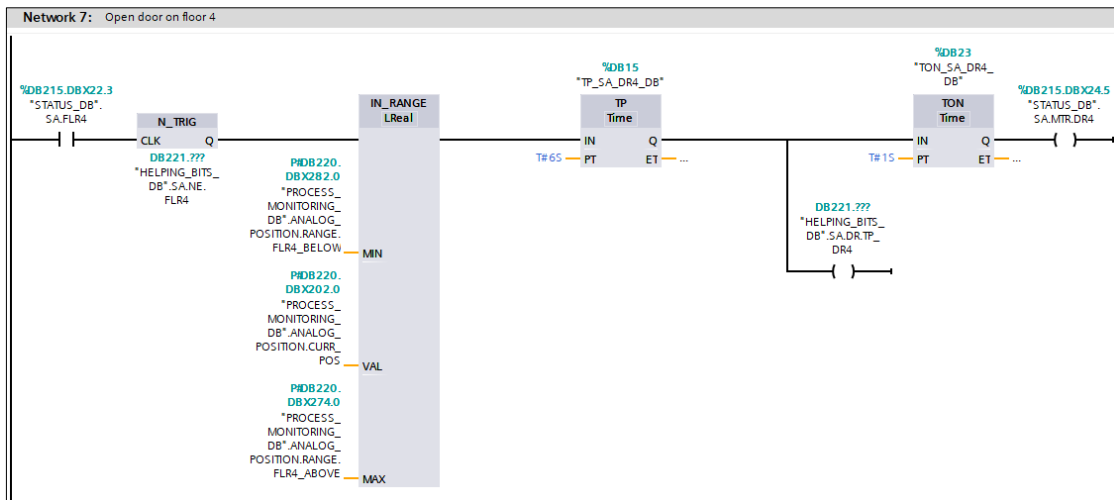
Network 7: Open door on floor 4

%DB215.DBX22.3
"STATUS_DB".
SA.FLR4

N_TRIG
CLK Q
DB221.???
"HELPING_BITS_
DB".SA.NE.
FLR4

IN_RANGE
LReal

P#DB220.
DBX282.0
"PROCESS_
MONITORING_
DB".ANALOG_
POSITION.RANGE.
FLR4_BELOW
MIN

P#DB220.
DBX202.0
"PROCESS_
MONITORING_
DB".ANALOG_
POSITION.CURR_
POS
VAL

P#DB220.
DBX274.0
"PROCESS_
MONITORING_
DB".ANALOG_
POSITION.RANGE.
FLR4_ABOVE
MAX

%DB15
"TP_SA_DR4_DB"
TP
Time
IN Q
T#6S PT ET ...

DB221.???
"HELPING_BITS_
DB".SA.DR.TP_
DR4

%DB23
"TON_SA_DR4_
DB"
TON
Time
IN Q
T#1S PT ET ...

%DB215.DBX24.5
"STATUS_DB".
SA.MTR.DR4